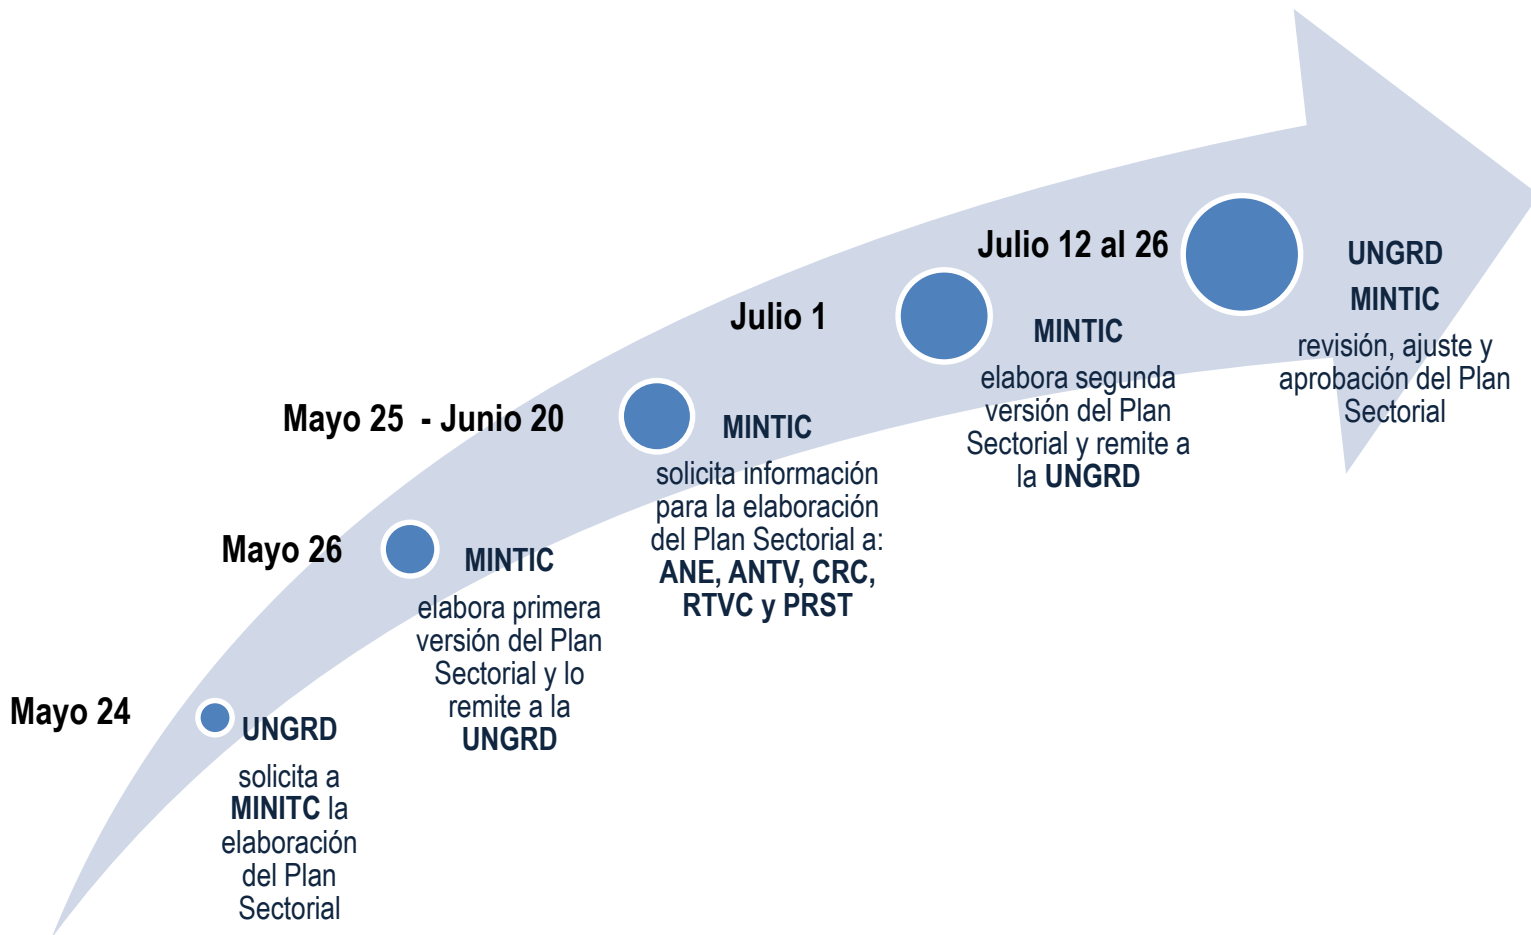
Mayo 24

UNGRD

solicita a MINITC la elaboración del Plan Sectorial

Mayo 26

MINTIC

elabora primera versión del Plan Sectorial y lo remite a la UNGRD

Mayo 25 - Junio 20

MINTIC

solicita información para la elaboración del Plan Sectorial a: ANE, ANTV, CRC, RTVC y PRST

Julio 1

MINTIC

elabora segunda versión del Plan Sectorial y remite a la UNGRD

Julio 12 al 26

UNGRD

MINTIC

revisión, ajuste y aprobación del Plan Sectorial